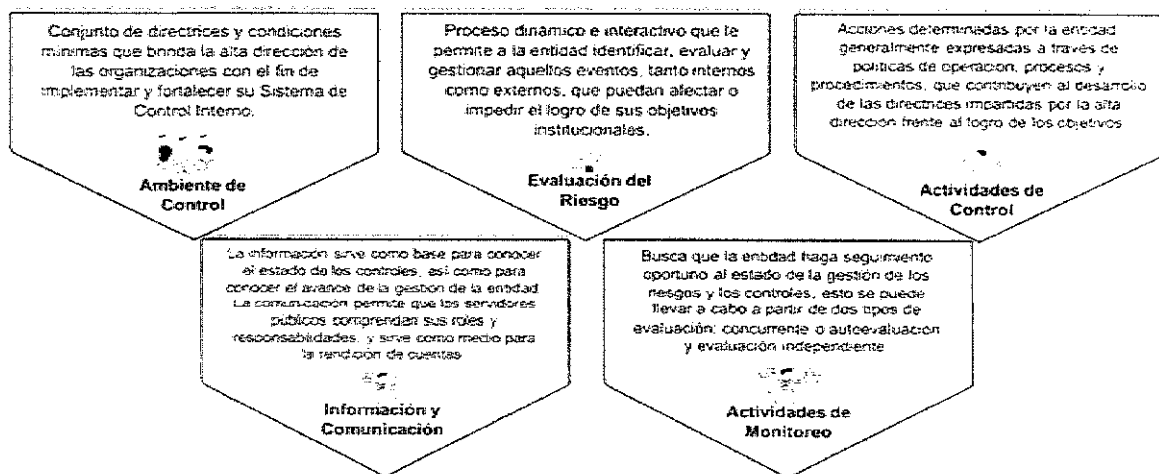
Conjunto de directrices y condiciones mínimas que brinda la alta dirección de las organizaciones con el fin de implementar y fortalecer su Sistema de Control Interno.

Ambiente de Control

Proceso dinámico e interactivo que le permite a la entidad identificar, evaluar y gestionar aquellos eventos, tanto internos como externos, que puedan afectar o impedir el logro de sus objetivos institucionales.

Evaluación del Riesgo

Acciones determinadas por la entidad generalmente expresadas a través de políticas de operación, procesos y procedimientos, que contribuyen al desarrollo de las directrices impartidas por la alta dirección frente al logro de los objetivos

Actividades de Control

La información sirve como base para conocer el estado de los controles, así como para conocer el avance de la gestión de la entidad. La comunicación permite que los servidores públicos comprendan sus roles y responsabilidades, y sirve como medio para la rendición de cuentas

Información y Comunicación

Busca que la entidad haga seguimiento oportuno al estado de la gestión de los riesgos y los controles, esto se puede llevar a cabo a partir de dos tipos de evaluación: concurrente o autoevaluación y evaluación independiente

Actividades de Monitoreo